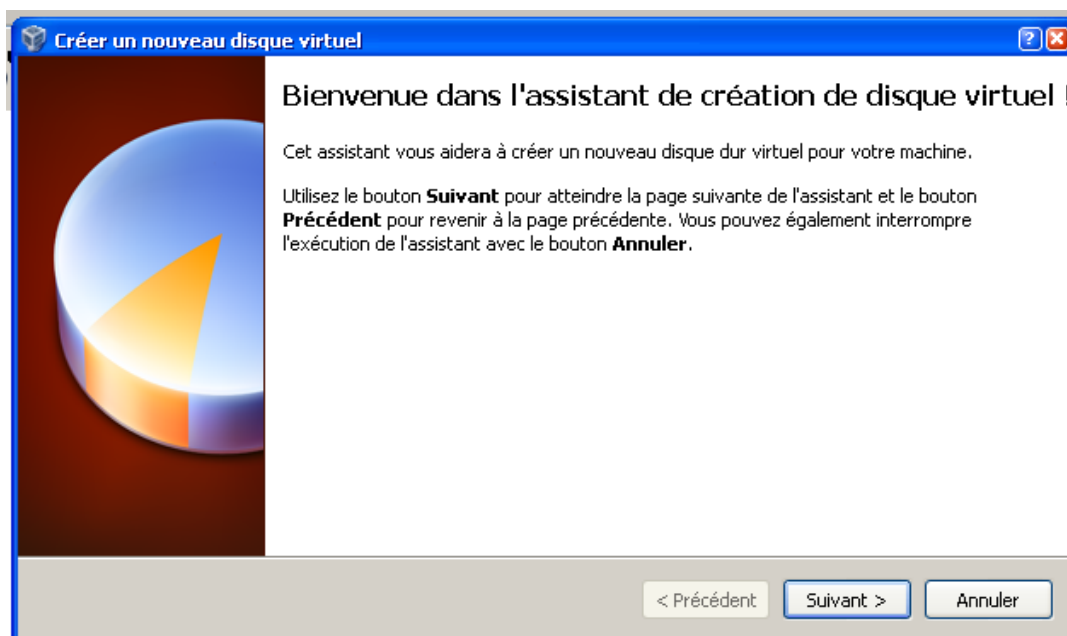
Créer un nouveau disque virtuel

Bienvenue dans l'assistant de création de disque virtuel !

Cet assistant vous aidera à créer un nouveau disque dur virtuel pour votre machine.

Utilisez le bouton **Suivant** pour atteindre la page suivante de l'assistant et le bouton **Précédent** pour revenir à la page précédente. Vous pouvez également interrompre l'exécution de l'assistant avec le bouton **Annuler**.

< Précédent
Suivant >
Annuler